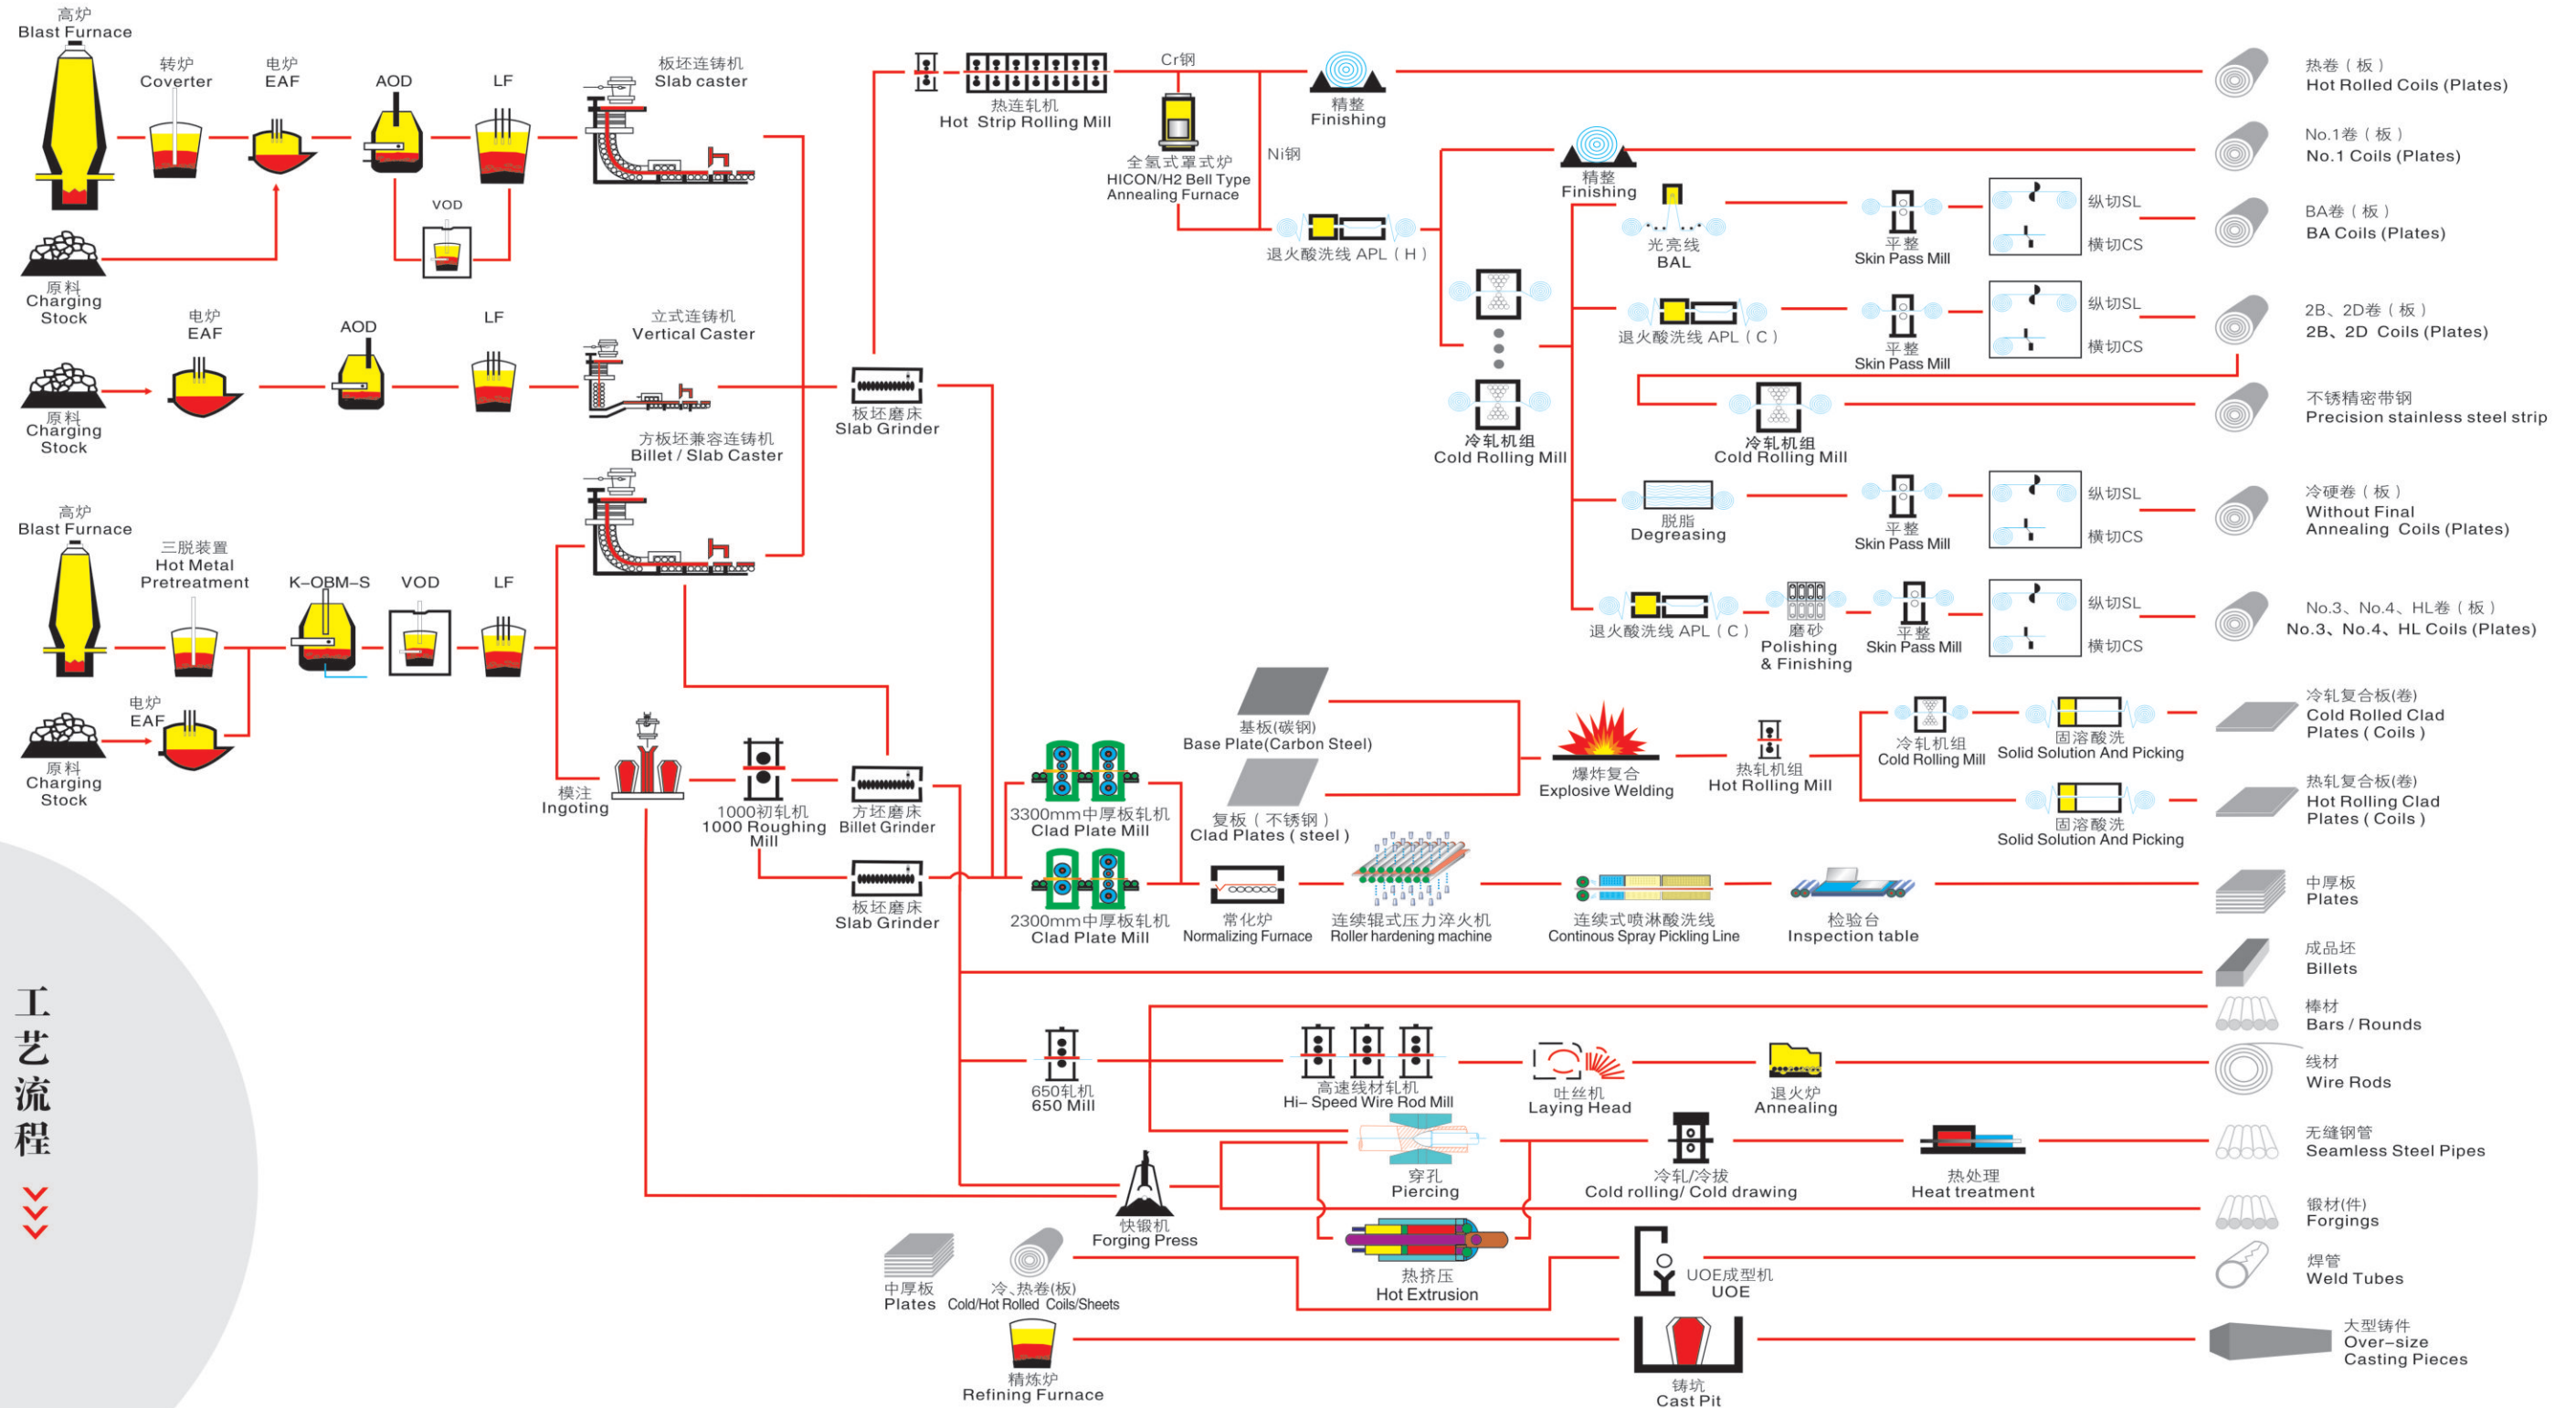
高炉
Blast Furnace

转炉
Coverter

电炉
EAF

AOD

LF

板坯连铸机
Slab caster

VOD

原料
Charging Stock

电炉
EAF

AOD

LF

立式连铸机
Vertical Caster

原料
Charging Stock

方板坯兼容连铸机
Billet / Slab Caster

高炉
Blast Furnace

三脱装置
Hot Metal Pretreatment

K-OBM-S

VOD

LF

电炉
EAF

原料
Charging Stock

板坯磨床
Slab Grinder

热连轧机
Hot Strip Rolling Mill

Cr钢

全氢式罩式炉
HICON/H2 Bell Type Annealing Furnace

Ni钢

精整
Finishing

退火酸洗线 APL（H）

精整
Finishing

光亮线
BAL

平整
Skin Pass Mill

纵切SL
横切CS

退火酸洗线 APL（C）

平整
Skin Pass Mill

纵切SL
横切CS

冷轧机组
Cold Rolling Mill

冷轧机组
Cold Rolling Mill

脱脂
Degreasing

平整
Skin Pass Mill

纵切SL
横切CS

退火酸洗线 APL（C）

磨砂
Polishing & Finishing

平整
Skin Pass Mill

纵切SL
横切CS

热卷（板）
Hot Rolled Coils (Plates)

No.1卷（板）
No.1 Coils (Plates)

BA卷（板）
BA Coils (Plates)

2B、2D卷（板）
2B、2D Coils (Plates)

不锈精密带钢
Precision stainless steel strip

冷硬卷（板）
Without Final Annealing Coils (Plates)

No.3、No.4、HL卷（板）
No.3、No.4、HL Coils (Plates)

模注
Ingoting

1000初轧机
1000 Roughing Mill

方坯磨床
Billet Grinder

板坯磨床
Slab Grinder

3300mm中厚板轧机
Clad Plate Mill

2300mm中厚板轧机
Clad Plate Mill

基板(碳钢)
Base Plate(Carbon Steel)

复板（不锈钢）
Clad Plates ( steel )

爆炸复合
Explosive Welding

热轧机组
Hot Rolling Mill

冷轧机组
Cold Rolling Mill

固溶酸洗
Solid Solution And Picking

固溶酸洗
Solid Solution And Picking

冷轧复合板(卷)
Cold Rolled Clad Plates ( Coils )

热轧复合板(卷)
Hot Rolling Clad Plates ( Coils )

常化炉
Normalizing Furnace

连续辊式压力淬火机
Roller hardening machine

连续式喷淋酸洗线
Continous Spray Pickling Line

检验台
Inspection table

中厚板
Plates

成品坯
Billets

棒材
Bars / Rounds

650轧机
650 Mill

高速线材轧机
Hi- Speed Wire Rod Mill

吐丝机
Laying Head

退火炉
Annealing

线材
Wire Rods

穿孔
Piercing

冷轧/冷拔
Cold rolling/ Cold drawing

热处理
Heat treatment

无缝钢管
Seamless Steel Pipes

快锻机
Forging Press

锻材(件)
Forgings

热挤压
Hot Extrusion

UOE成型机
UOE

焊管
Weld Tubes

中厚板
Plates

冷、热卷(板)
Cold/Hot Rolled Coils/Sheets

精炼炉
Refining Furnace

铸坑
Cast Pit

大型铸件
Over-size Casting Pieces

工艺流程